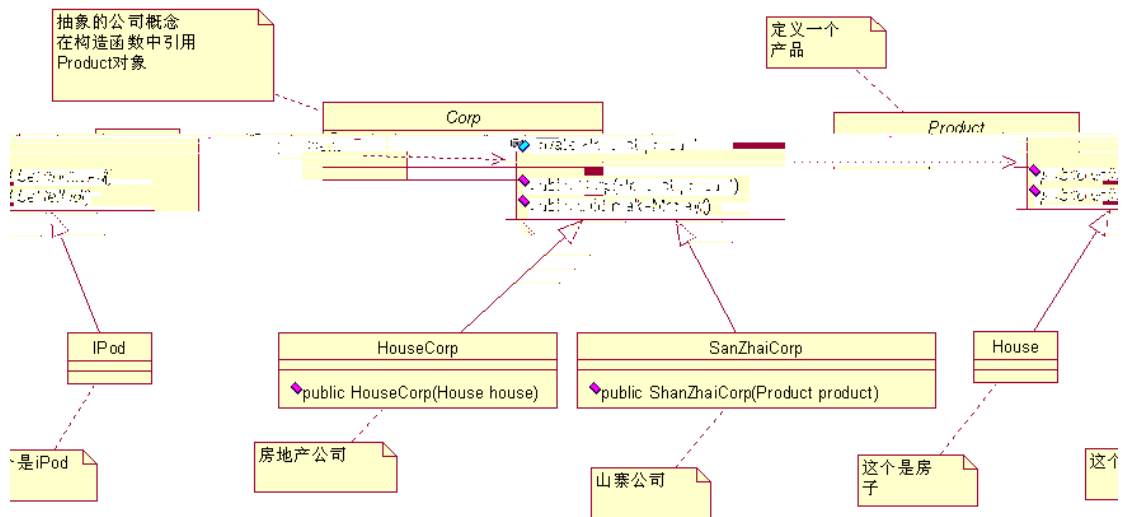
抽象的公司概念
在构造函数中引用
Product对象

定义一个
产品

Corp

Product

makeMoney()

IPod

HouseCorp

public HouseCorp(House house)

SanZhaiCorp

public ShanZhaiCorp(Product product)

House

是iPod

房地产公司

山寨公司

这个是房
子

这个